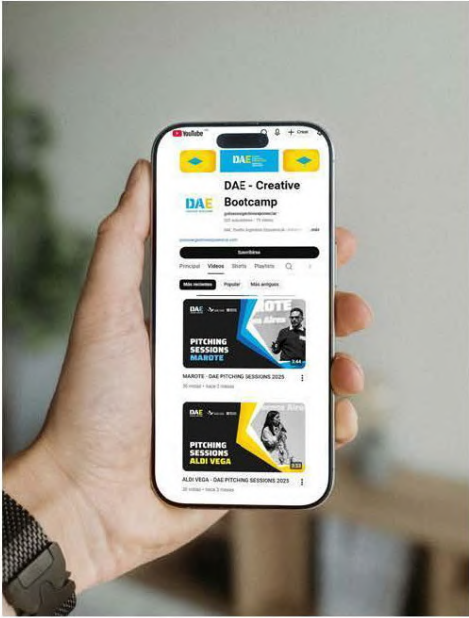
YouTube

+ Crear

DAE

DAE - Creative Bootcamp

DAE

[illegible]

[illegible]

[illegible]

Suscribirse

Principal Videos Shorts Playlists

Más recientes Popular Más antiguos

DAE

OTE

PITCHING SESSIONS MAROTE

2:44

MAROTE - DAE PITCHING SESSIONS 2025

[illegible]

DAE

PITCHING SESSIONS ALDI VEGA

ALDI VEGA - DAE PITCHING SESSIONS 2025

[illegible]